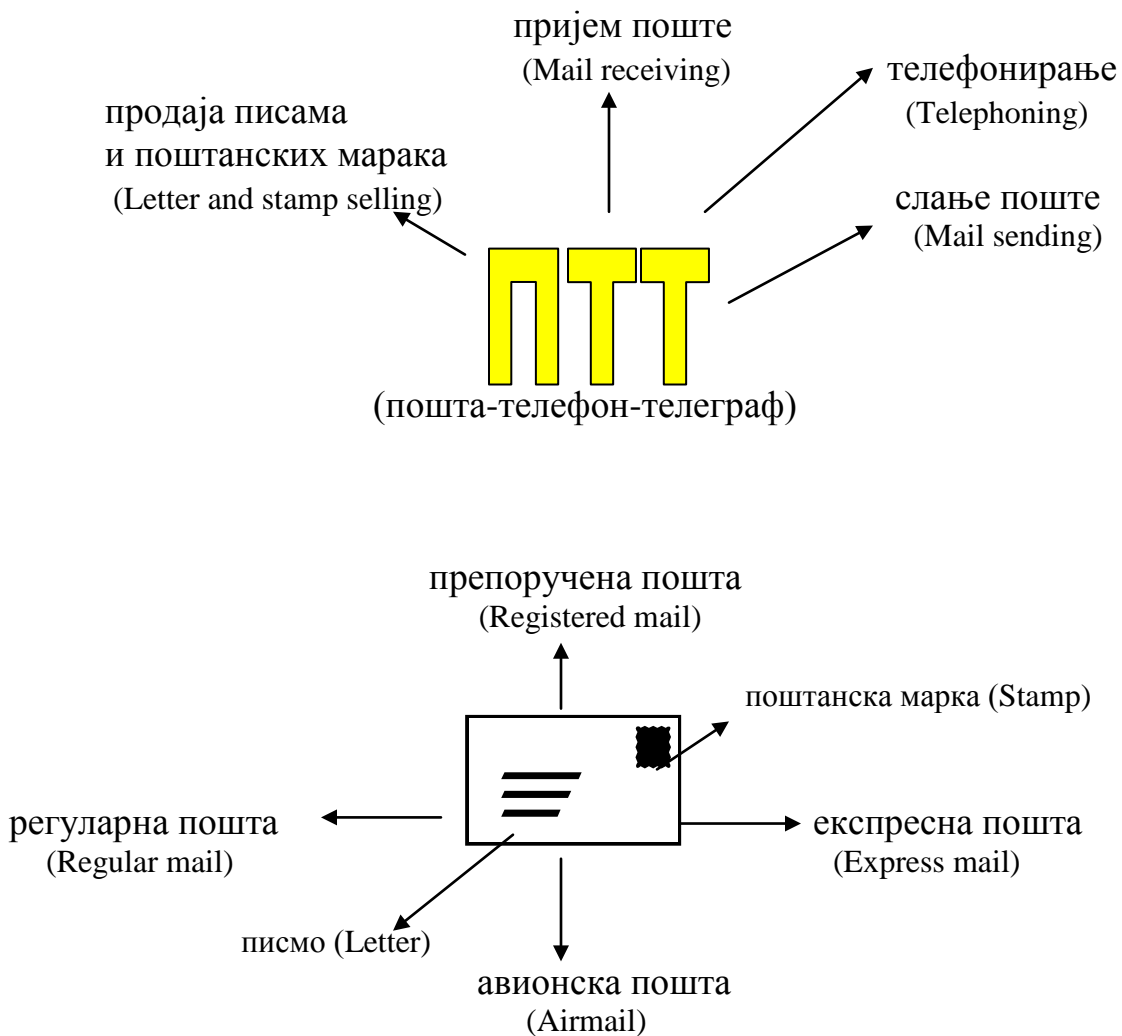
пријем поште
(Mail receiving)

продаја писама
и поштанских марака
(Letter and stamp selling)

телефонирање
(Telephoning)

слање поште
(Mail sending)

ПТТ
(пошта-телефон-телеграф)

препоручена пошта
(Registered mail)

поштанска марка (Stamp)

регуларна пошта
(Regular mail)

експресна пошта
(Express mail)

писмо (Letter)

авионска пошта
(Airmail)